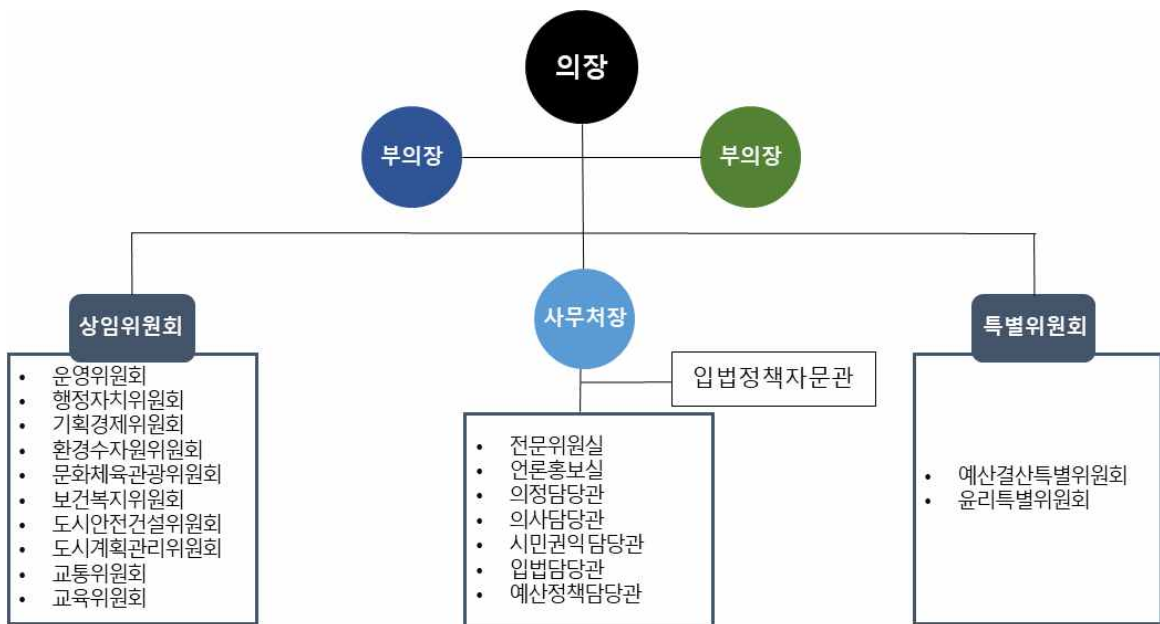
의장

부의장

부의장

상임위원회

- 운영위원회
- 행정자치위원회
- 기획경제위원회
- 환경수자원위원회
- 문화체육관광위원회
- 보건복지위원회
- 도시안전건설위원회
- 도시계획관리위원회
- 교통위원회
- 교육위원회

사무처장

입법정책자문관

- 전문위원실
- 언론홍보실
- 의정담당관
- 의사담당관
- 시민권익담당관
- 입법담당관
- 예산정책담당관

특별위원회

- 예산결산특별위원회
- 윤리특별위원회